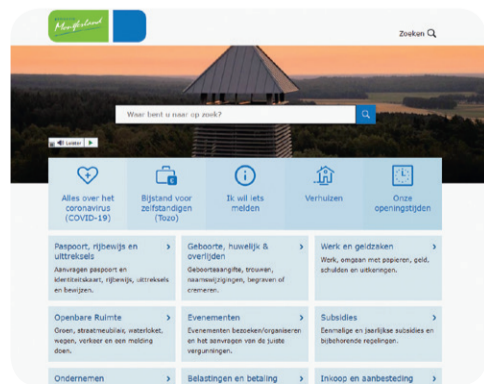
Montferland

Zoeken

Waar bent u naar op zoek?

Lees voor

Alles over het coronavirus (COVID-19)

Bijstand voor zelfstandigen (Tozo)

Ik wil iets melden

Verhuizen

Onze openingstijden

Paspoort, rijbewijs en uittreksels ›
Aanvragen paspoort en identiteitskaart, rijbewijs, uittreksels en bewijzen.

Geboorte, huwelijk & overlijden ›
Geboorteaangifte, trouwen, naamswijzigingen, begraven of cremeren.

Werk en geldzaken ›
Werk, omgaan met papieren, geld, schulden en uitkeringen.

Openbare Ruimte ›
Groen, straatmeubilair, waterloket, wegen, verkeer en een melding doen.

Evenementen ›
Evenementen bezoeken/organiseren en het aanvragen van de juiste vergunningen.

Subsidies ›
Eenmalige en jaarlijkse subsidies en bijbehorende regelingen.

Ondernemen ›

Belastingen en betaling ›

Inkoop en aanbesteding ›